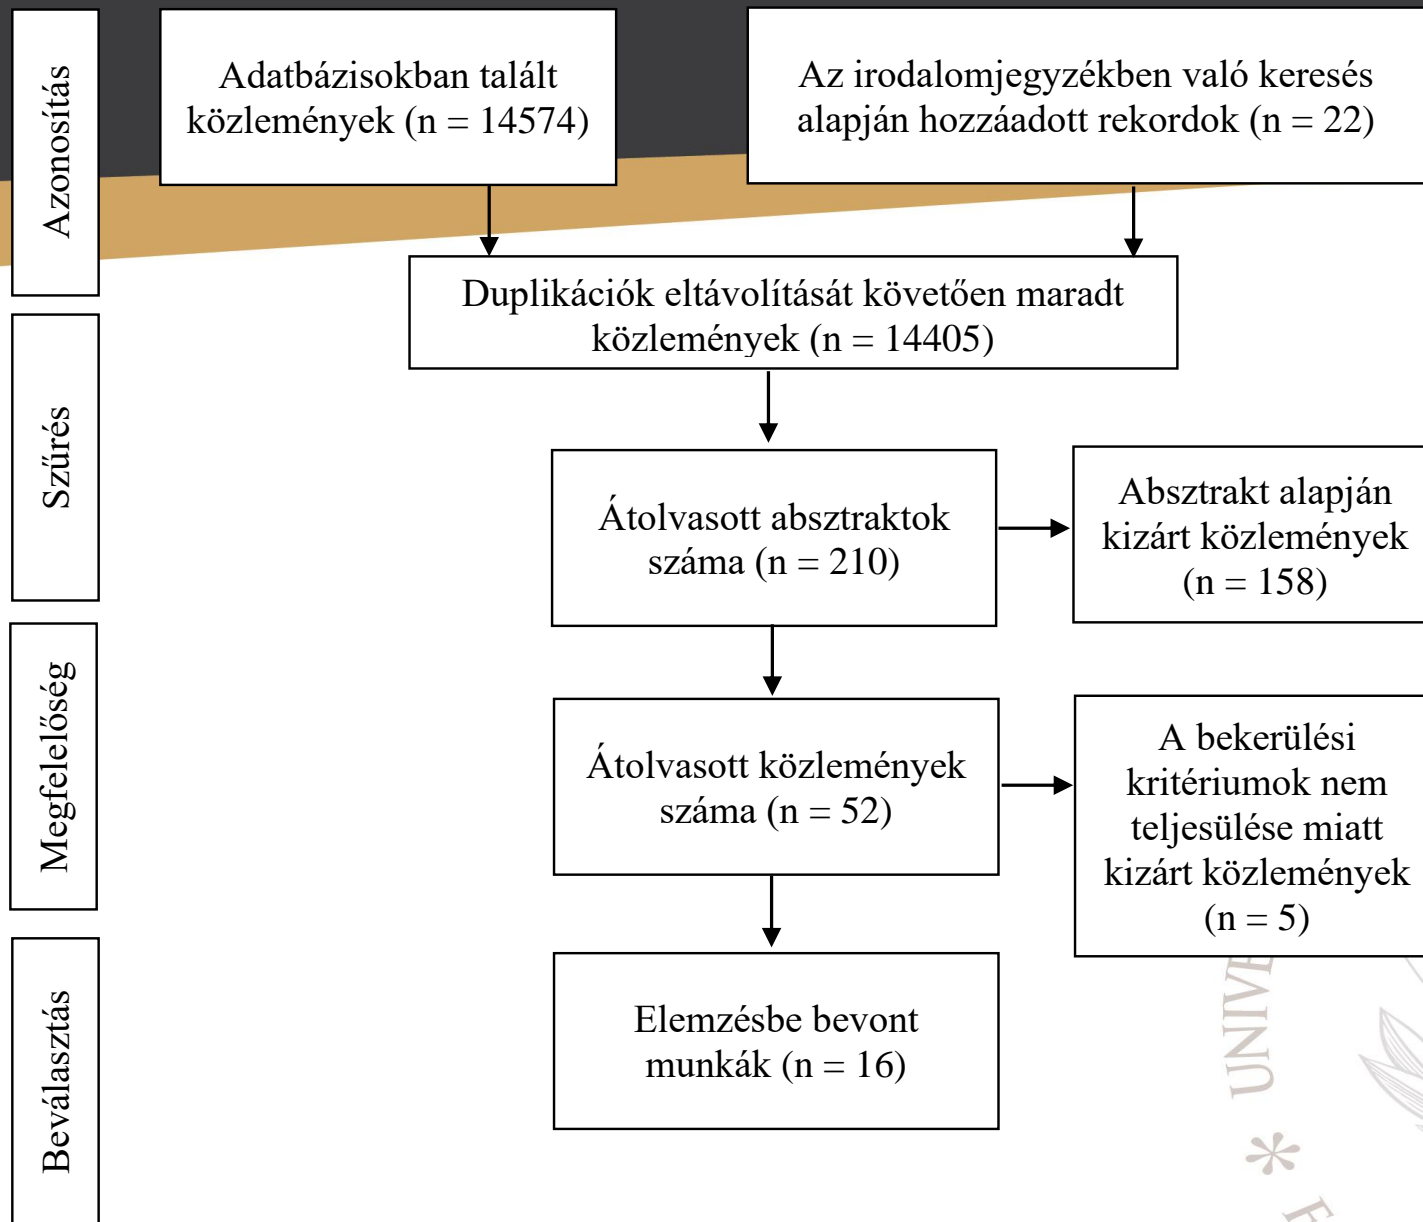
Azonosítás

Adatbázisokban talált közlemények (n = 14574)

Az irodalomjegyzékben való keresés alapján hozzáadott rekordok (n = 22)

Duplikációk eltávolítását követően maradt közlemények (n = 14405)

Szűrés

Átolvasott absztraktok száma (n = 210)

Absztrakt alapján kizárt közlemények (n = 158)

Megfelelőség

Átolvasott közlemények száma (n = 52)

A bekerülési kritériumok nem teljesülése miatt kizárt közlemények (n = 5)

Beválasztás

Elemzésbe bevont munkák (n = 16)

UNIV

E